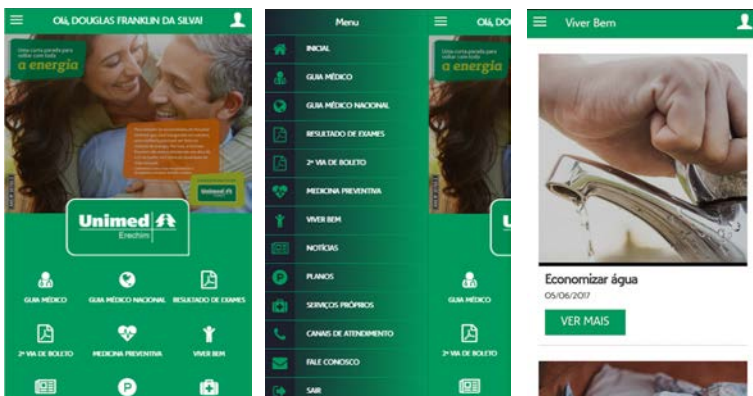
OLÁ, DOUGLAS FRANKLIN DA SILVA!

Uma curta parada para voltar com toda
a energia

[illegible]

Unimed
Erechim

GUIA MÉDICO
GUIA MÉDICO NACIONAL
RESULTADO DE EXAMES
2ª VIA DE BOLETO
MEDICINA PREVENTIVA
VIVER BEM

Menu
INICIAL
GUIA MÉDICO
GUIA MÉDICO NACIONAL
RESULTADO DE EXAMES
2ª VIA DE BOLETO
MEDICINA PREVENTIVA
VIVER BEM
NOTÍCIAS
PLANOS
SERVIÇOS PRÓPRIOS
CANAIS DE ATENDIMENTO
FALE CONOSCO
SAIR

OLÁ, DOUGLAS
Uma curta parada para voltar com toda
a energia
GUIA MÉDICO
2ª VIA DE BOLETO

Viver Bem
Economizar água
05/06/2017
VER MAIS